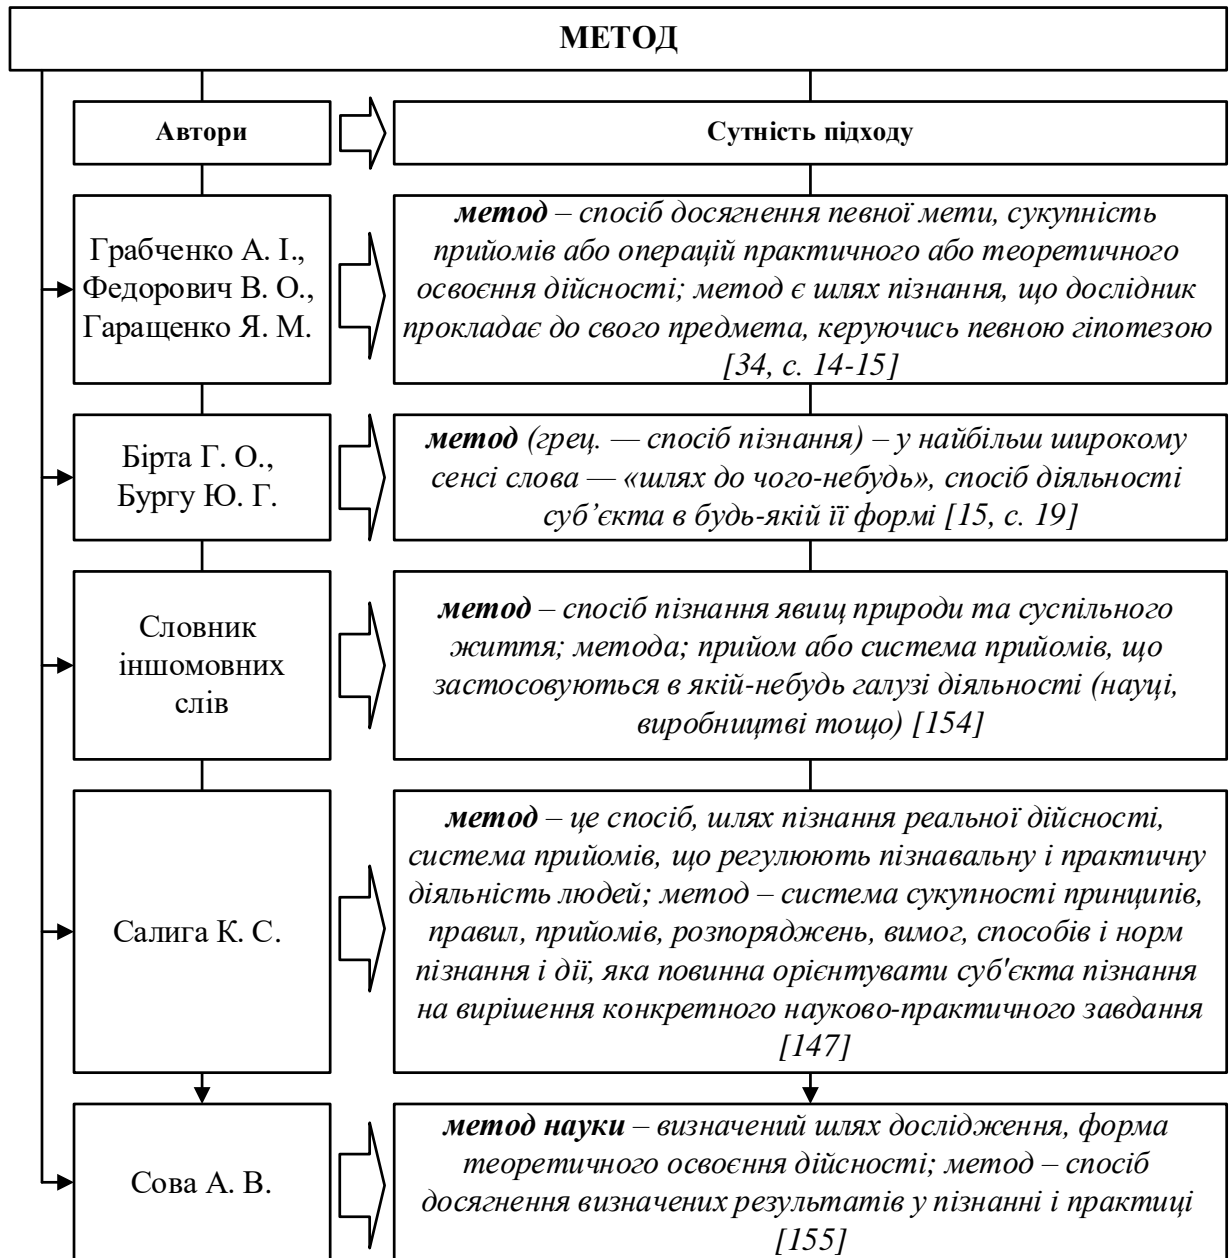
МЕТОД

| Автори | Сутність підходу |
|---|---|
| Грабченко А. І., Федорович В. О., Гаращенко Я. М. | ***метод*** *– спосіб досягнення певної мети, сукупність прийомів або операцій практичного або теоретичного освоєння дійсності; метод є шлях пізнання, що дослідник прокладає до свого предмета, керуючись певною гіпотезою [34, с. 14-15]* |
| Бірта Г. О., Бургу Ю. Г. | ***метод*** *(грец. — спосіб пізнання) – у найбільш широкому сенсі слова — «шлях до чого-небудь», спосіб діяльності суб'єкта в будь-якій її формі [15, с. 19]* |
| Словник іншомовних слів | ***метод*** *– спосіб пізнання явищ природи та суспільного життя; метода; прийом або система прийомів, що застосовуються в якій-небудь галузі діяльності (науці, виробництві тощо) [154]* |
| Салига К. С. | ***метод*** *– це спосіб, шлях пізнання реальної дійсності, система прийомів, що регулюють пізнавальну і практичну діяльність людей; метод – система сукупності принципів, правил, прийомів, розпоряджень, вимог, способів і норм пізнання і дії, яка повинна орієнтувати суб'єкта пізнання на вирішення конкретного науково-практичного завдання [147]* |
| Сова А. В. | ***метод науки*** *– визначений шлях дослідження, форма теоретичного освоєння дійсності; метод – спосіб досягнення визначених результатів у пізнанні і практиці [155]* |